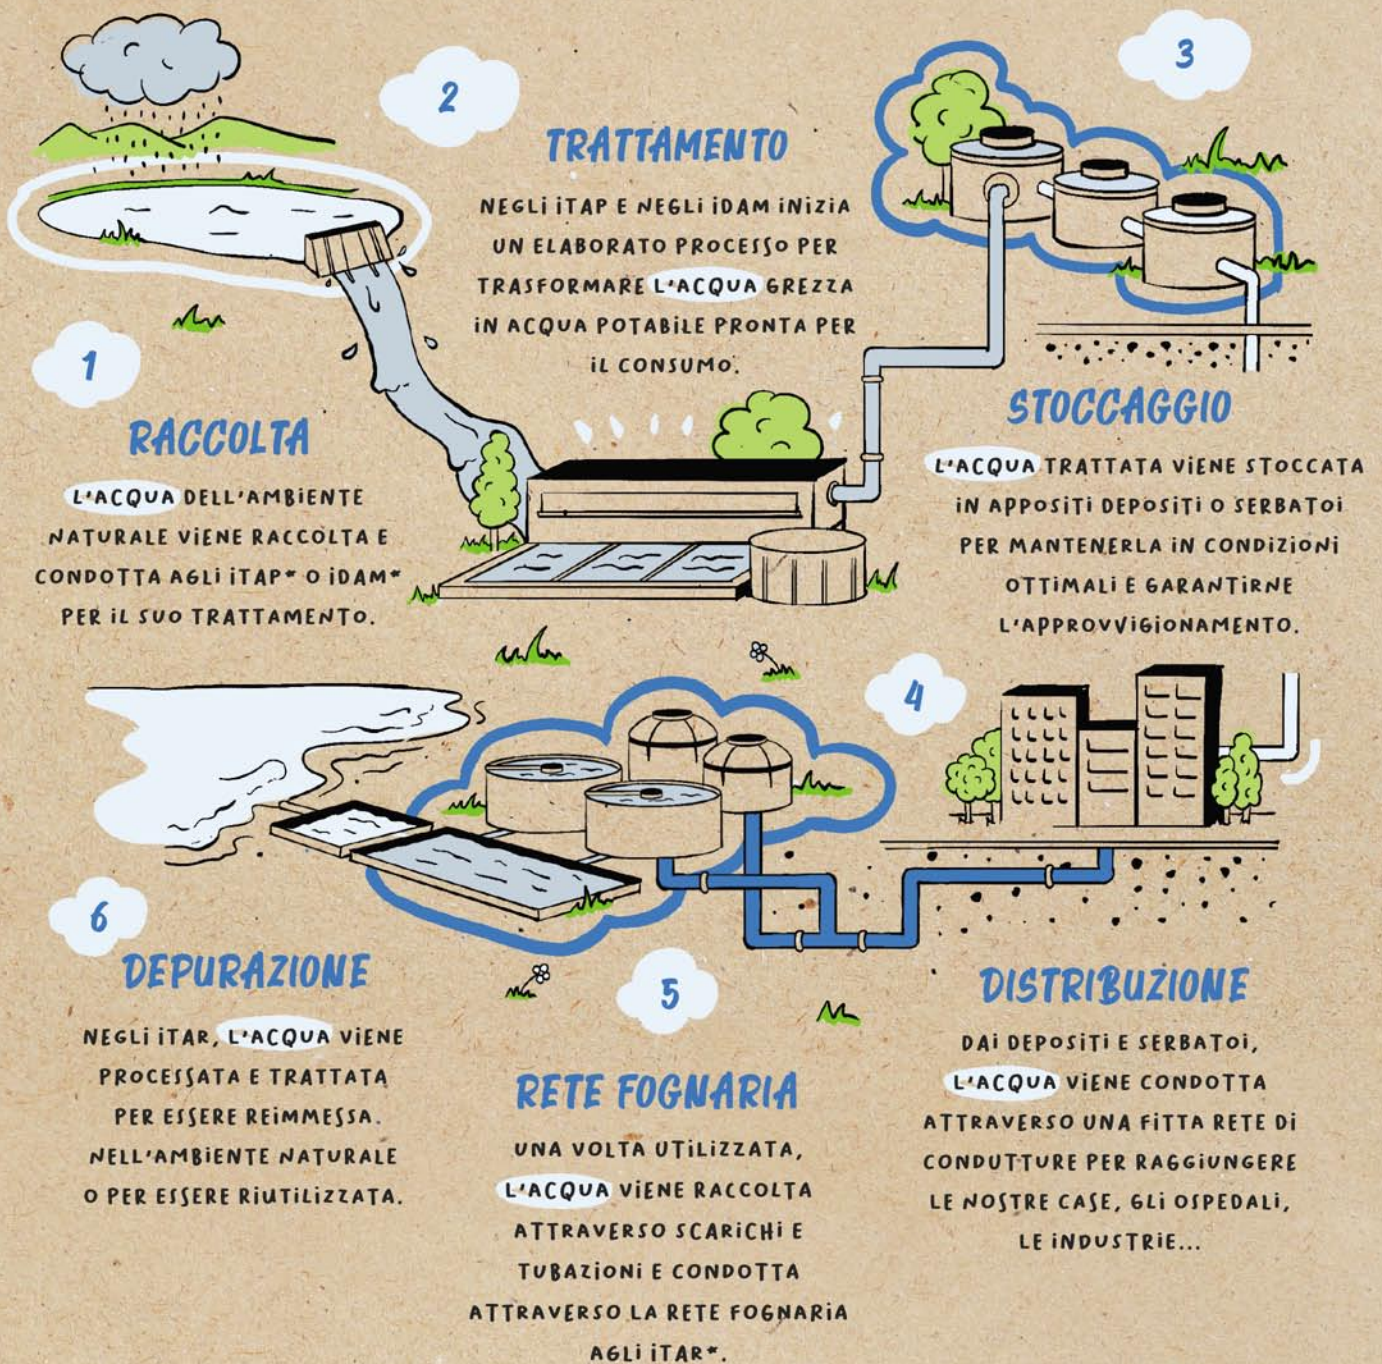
1

RACCOLTA

L'ACQUA DELL'AMBIENTE NATURALE VIENE RACCOLTA E CONDOTTA AGLI ITAP* O IDAM* PER IL SUO TRATTAMENTO.

2

TRATTAMENTO

NEGLI ITAP E NEGLI IDAM INIZIA UN ELABORATO PROCESSO PER TRASFORMARE L'ACQUA GREZZA IN ACQUA POTABILE PRONTA PER IL CONSUMO.

3

STOCCAGGIO

L'ACQUA TRATTATA VIENE STOCCATA IN APPOSITI DEPOSITI O SERBATOI PER MANTENERLA IN CONDIZIONI OTTIMALI E GARANTIRNE L'APPROVVIGIONAMENTO.

4

DISTRIBUZIONE

DAI DEPOSITI E SERBATOI, L'ACQUA VIENE CONDOTTA ATTRAVERSO UNA FITTA RETE DI CONDUTTURE PER RAGGIUNGERE LE NOSTRE CASE, GLI OSPEDALI, LE INDUSTRIE...

5

RETE FOGNARIA

UNA VOLTA UTILIZZATA, L'ACQUA VIENE RACCOLTA ATTRAVERSO SCARICHI E TUBAZIONI E CONDOTTA ATTRAVERSO LA RETE FOGNARIA AGLI ITAR*.

6

DEPURAZIONE

NEGLI ITAR, L'ACQUA VIENE PROCESSATA E TRATTATA PER ESSERE REIMMESSA NELL'AMBIENTE NATURALE O PER ESSERE RIUTILIZZATA.